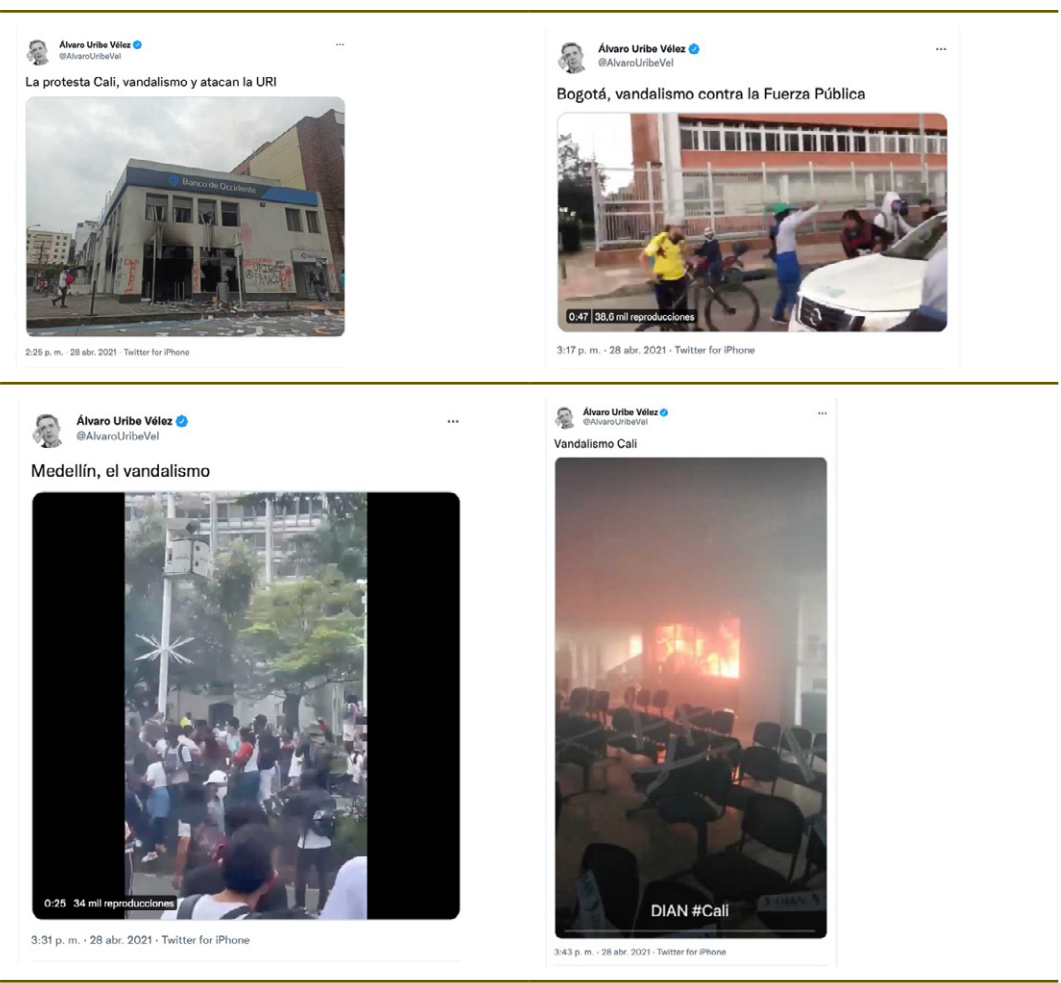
Álvaro Uribe Vélez
@AlvaroUribeVel

La protesta Cali, vandalismo y atacan la URI

Banco de Occidente

2:25 p. m. · 28 abr. 2021 · Twitter for iPhone

Álvaro Uribe Vélez
@AlvaroUribeVel

Bogotá, vandalismo contra la Fuerza Pública

0:47 | 38,6 mil reproducciones

3:17 p. m. · 28 abr. 2021 · Twitter for iPhone

Álvaro Uribe Vélez
@AlvaroUribeVel

Medellín, el vandalismo

0:25 34 mil reproducciones

3:31 p. m. · 28 abr. 2021 · Twitter for iPhone

Álvaro Uribe Vélez
@AlvaroUribeVel

Vandalismo Cali

DIAN #Cali

3:43 p. m. · 28 abr. 2021 · Twitter for iPhone